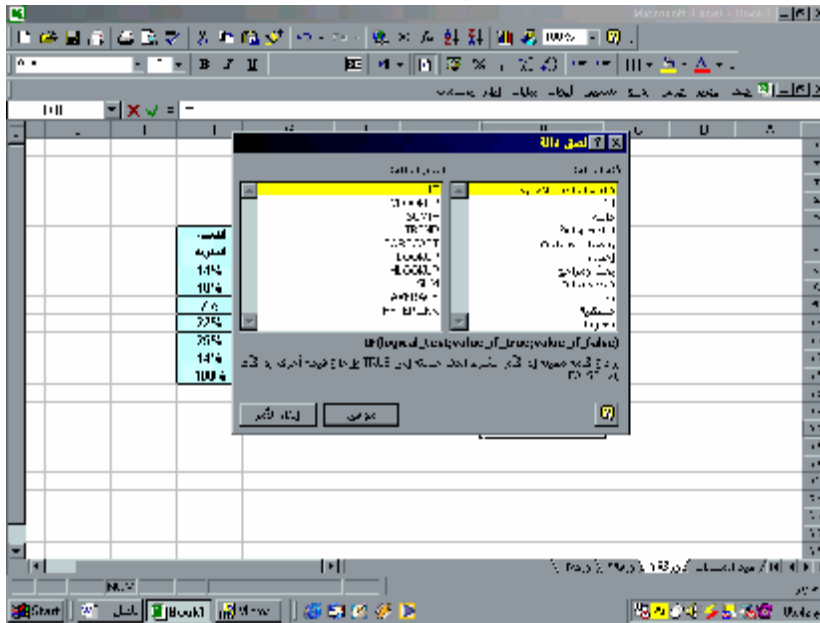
Microsoft Excel - Book1

100%

=

لصق دالة

IF
COUNTIF
SUMIF
TREND
FORECAST
LOOKUP
HLOOKUP
SUM
AVERAGE
HYPERLINK

14%
10%
22%
25%
14%
100%

IF(logical_test,value_if_true,value_if_false)

TRUE

موافق

NUM

Start

Book1